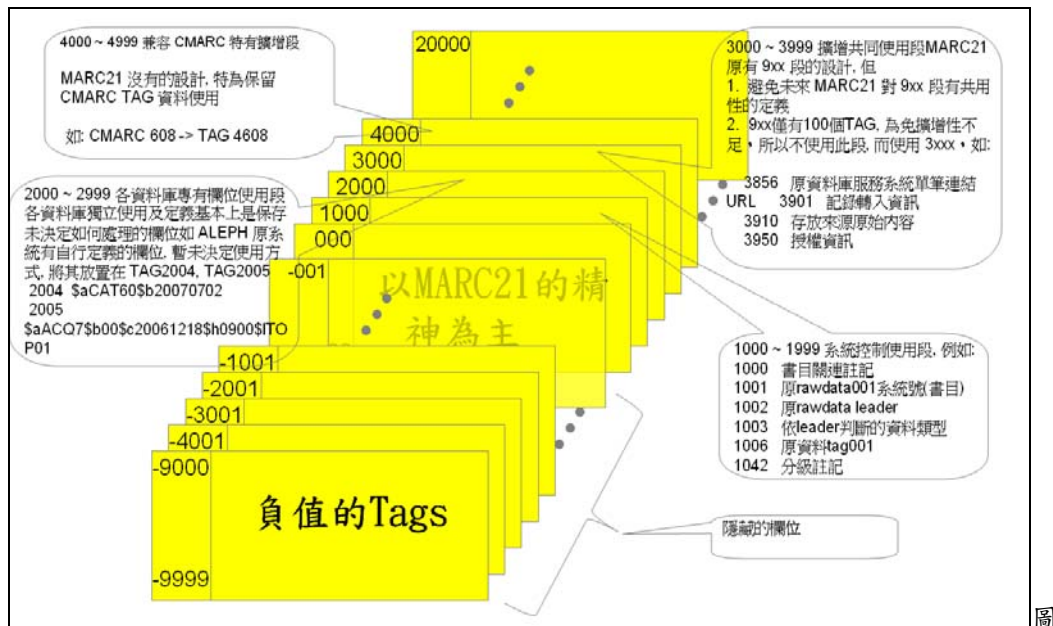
4000 ~ 4999 兼容 CMARC 特有擴增段

MARC21 沒有的設計, 特為保留 CMARC TAG 資料使用

如: CMARC 608 -> TAG 4608

20000

3000 ~ 3999 擴增共同使用段MARC21 原有 9xx 段的設計, 但
1. 避免未來 MARC21 對 9xx 段有共用性的定義
2. 9xx僅有100個TAG, 為免擴增性不足, 所以不使用此段, 而使用 3xxx, 如:

3856 原資料庫服務系統單筆連結
URL 3901 記錄轉入資訊
3910 存放來源原始內容
3950 授權資訊

4000
3000
2000
1000
000
-001

2000 ~ 2999 各資料庫專有欄位使用段 各資料庫獨立使用及定義基本上是保存未決定如何處理的欄位如 ALEPH 原系統有自行定義的欄位, 暫未決定使用方式, 將其放置在 TAG2004, TAG2005
2004 $aCAT60$b20070702
2005 $aACQ7$b00$c20061218$h0900$ITOP01

以MARC21的精神為主

1000 ~ 1999 系統控制使用段, 例如:
1000 書目關連註記
1001 原rawdata001系統號(書目)
1002 原rawdata leader
1003 依leader判斷的資料類型
1006 原資料tag001
1042 分級註記

-1001
-2001
-3001
-4001
-9000

負值的Tags

-9999

隱藏的欄位

圖